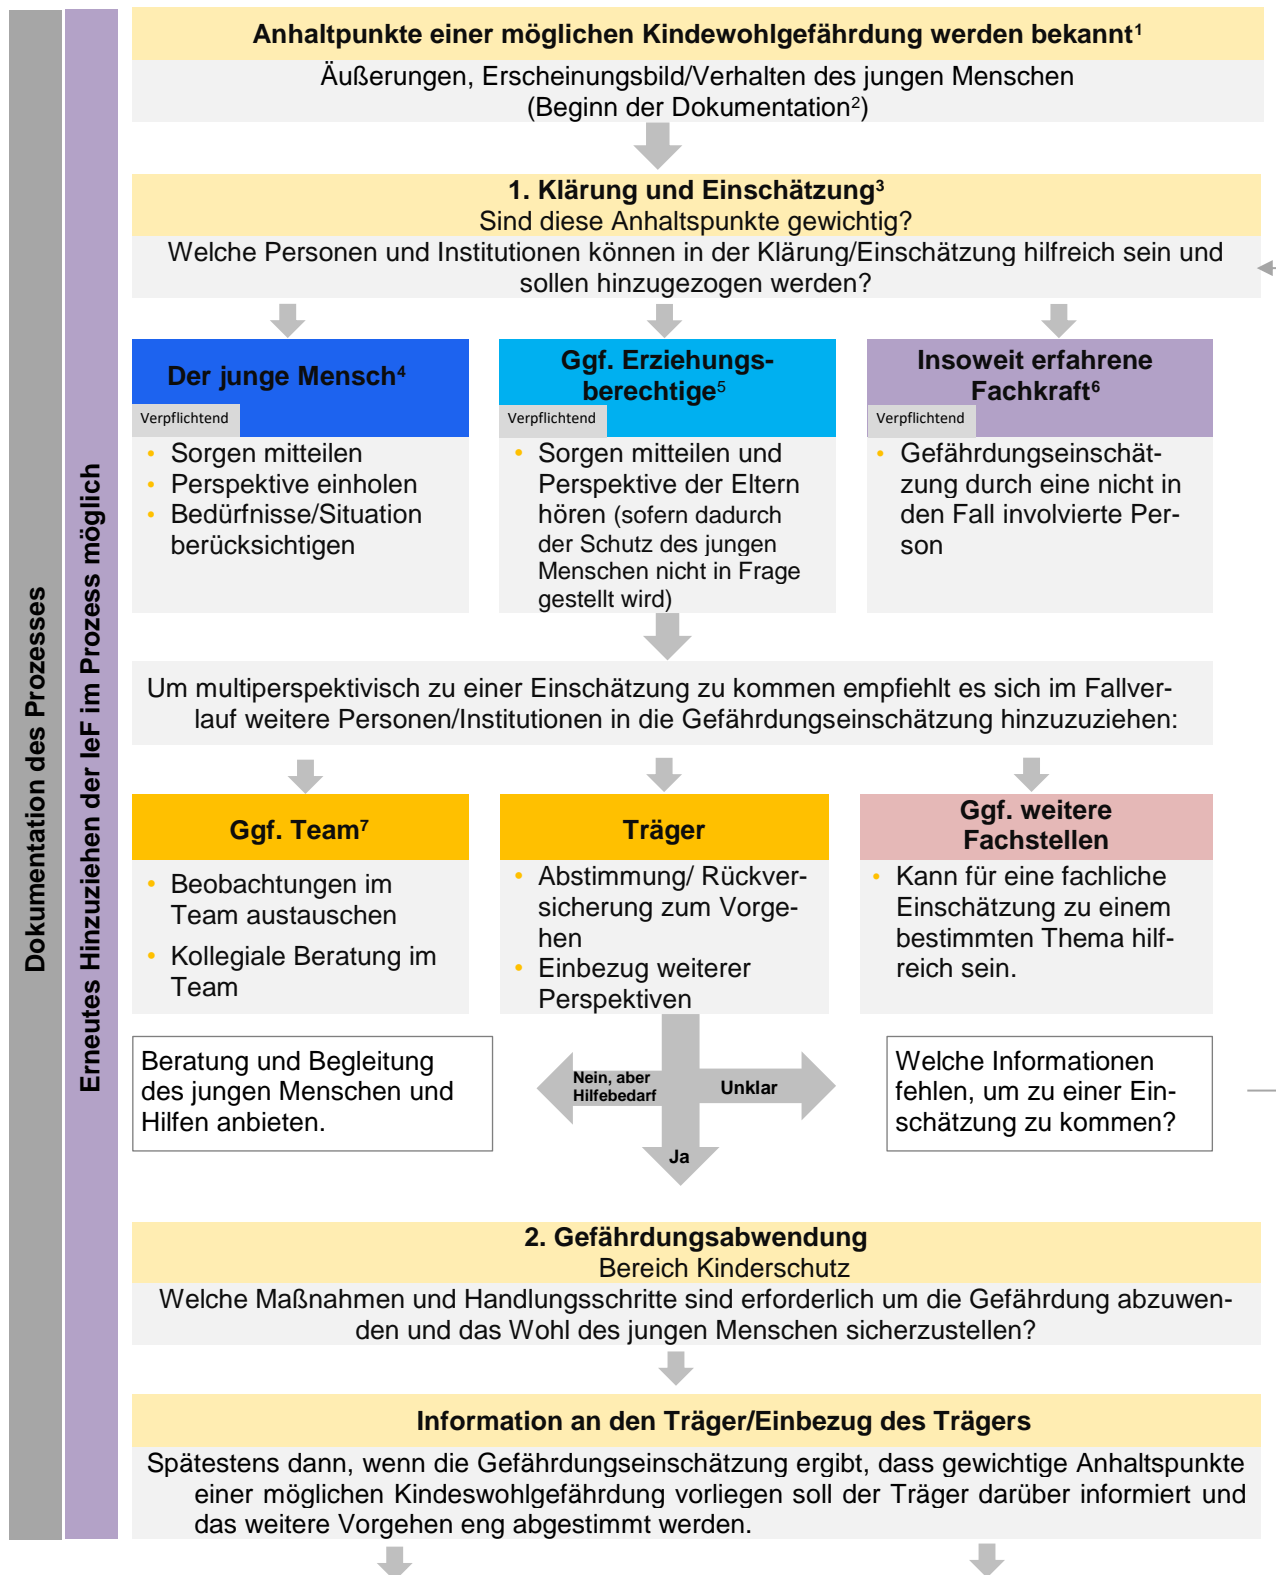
Dokumentation des Prozesses

Erneutes Hinzuziehen der IeF im Prozess möglich

**Anhaltpunkte einer möglichen Kindewohlgefährdung werden bekannt¹**

Äußerungen, Erscheinungsbild/Verhalten des jungen Menschen (Beginn der Dokumentation²)

**1. Klärung und Einschätzung³**
Sind diese Anhaltspunkte gewichtig?

Welche Personen und Institutionen können in der Klärung/Einschätzung hilfreich sein und sollen hinzugezogen werden?

**Der junge Mensch⁴**
Verpflichtend
- Sorgen mitteilen
- Perspektive einholen
- Bedürfnisse/Situation berücksichtigen

**Ggf. Erziehungsberechtige⁵**
Verpflichtend
- Sorgen mitteilen und Perspektive der Eltern hören (sofern dadurch der Schutz des jungen Menschen nicht in Frage gestellt wird)

**Insoweit erfahrene Fachkraft⁶**
Verpflichtend
- Gefährdungseinschätzung durch eine nicht in den Fall involvierte Person

Um multiperspektivisch zu einer Einschätzung zu kommen empfiehlt es sich im Fallverlauf weitere Personen/Institutionen in die Gefährdungseinschätzung hinzuzuziehen:

**Ggf. Team⁷**
- Beobachtungen im Team austauschen
- Kollegiale Beratung im Team

**Träger**
- Abstimmung/ Rückversicherung zum Vorgehen
- Einbezug weiterer Perspektiven

**Ggf. weitere Fachstellen**
- Kann für eine fachliche Einschätzung zu einem bestimmten Thema hilfreich sein.

Beratung und Begleitung des jungen Menschen und Hilfen anbieten.

Nein, aber Hilfebedarf

Unklar

Ja

Welche Informationen fehlen, um zu einer Einschätzung zu kommen?

**2. Gefährdungsabwendung**
Bereich Kinderschutz

Welche Maßnahmen und Handlungsschritte sind erforderlich um die Gefährdung abzuwenden und das Wohl des jungen Menschen sicherzustellen?

**Information an den Träger/Einbezug des Trägers**

Spätestens dann, wenn die Gefährdungseinschätzung ergibt, dass gewichtige Anhaltspunkte einer möglichen Kindeswohlgefährdung vorliegen soll der Träger darüber informiert und das weitere Vorgehen eng abgestimmt werden.